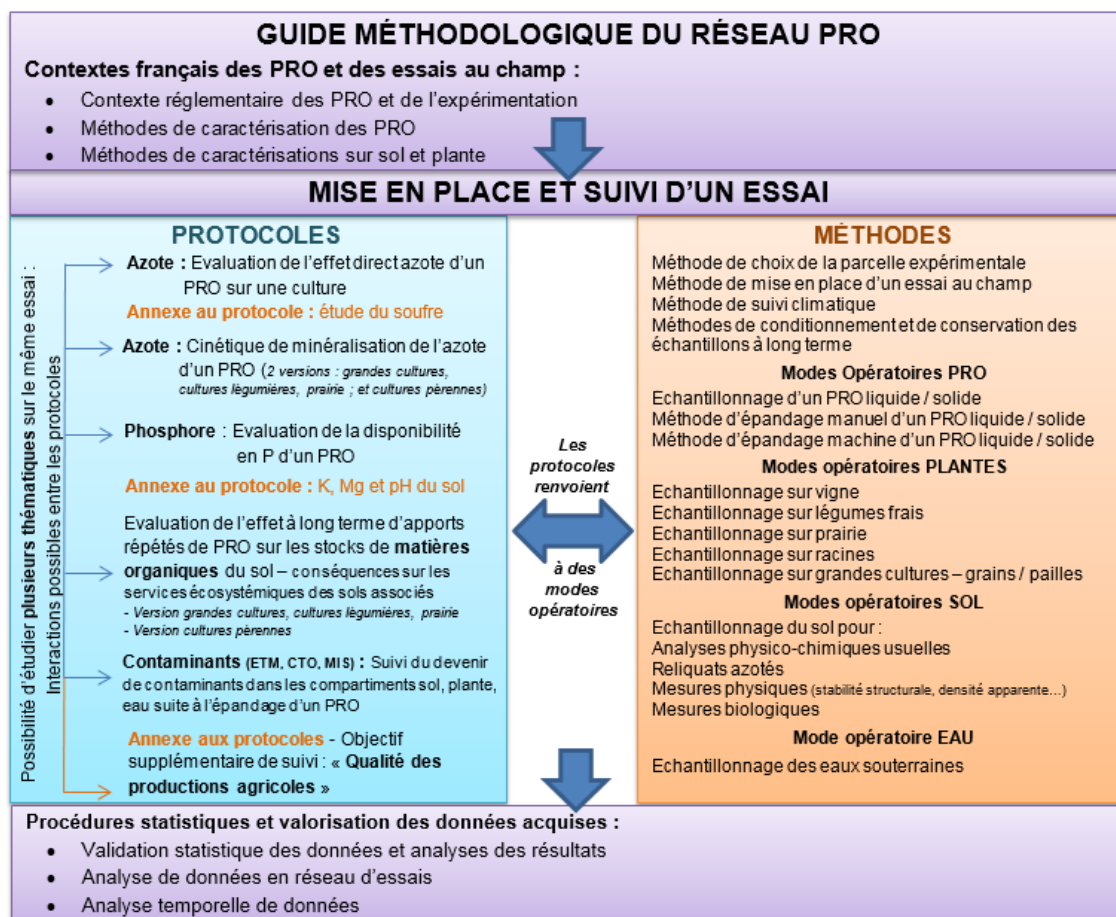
GUIDE MÉTHODOLOGIQUE DU RÉSEAU PRO

Contextes français des PRO et des essais au champ :
- Contexte réglementaire des PRO et de l'expérimentation
- Méthodes de caractérisation des PRO
- Méthodes de caractérisations sur sol et plante

MISE EN PLACE ET SUIVI D'UN ESSAI

PROTOCOLES

Possibilité d'étudier plusieurs thématiques sur le même essai : Interactions possibles entre les protocoles

Azote : Evaluation de l'effet direct azote d'un PRO sur une culture
Annexe au protocole : étude du soufre

Azote : Cinétique de minéralisation de l'azote d'un PRO (2 versions : grandes cultures, cultures légumières, prairie ; et cultures pérennes)

Phosphore : Evaluation de la disponibilité en P d'un PRO
Annexe au protocole : K, Mg et pH du sol

Evaluation de l'effet à long terme d'apports répétés de PRO sur les stocks de matières organiques du sol – conséquences sur les services écosystémiques des sols associés
- Version grandes cultures, cultures légumières, prairie
- Version cultures pérennes

Contaminants (ETM, CTO, MIS) : Suivi du devenir de contaminants dans les compartiments sol, plante, eau suite à l'épandage d'un PRO

Annexe aux protocoles - Objectif supplémentaire de suivi : « Qualité des productions agricoles »

Les protocoles renvoient à des modes opératoires

MÉTHODES

Méthode de choix de la parcelle expérimentale
Méthode de mise en place d'un essai au champ
Méthode de suivi climatique
Méthodes de conditionnement et de conservation des échantillons à long terme

Modes Opératoires PRO
Echantillonnage d'un PRO liquide / solide
Méthode d'épandage manuel d'un PRO liquide / solide
Méthode d'épandage machine d'un PRO liquide / solide

Modes opératoires PLANTES
Echantillonnage sur vigne
Echantillonnage sur légumes frais
Echantillonnage sur prairie
Echantillonnage sur racines
Echantillonnage sur grandes cultures – grains / pailles

Modes opératoires SOL
Echantillonnage du sol pour :
Analyses physico-chimiques usuelles
Reliquats azotés
Mesures physiques (stabilité structurale, densité apparente…)
Mesures biologiques

Mode opératoire EAU
Echantillonnage des eaux souterraines

Procédures statistiques et valorisation des données acquises :
- Validation statistique des données et analyses des résultats
- Analyse de données en réseau d'essais
- Analyse temporelle de données